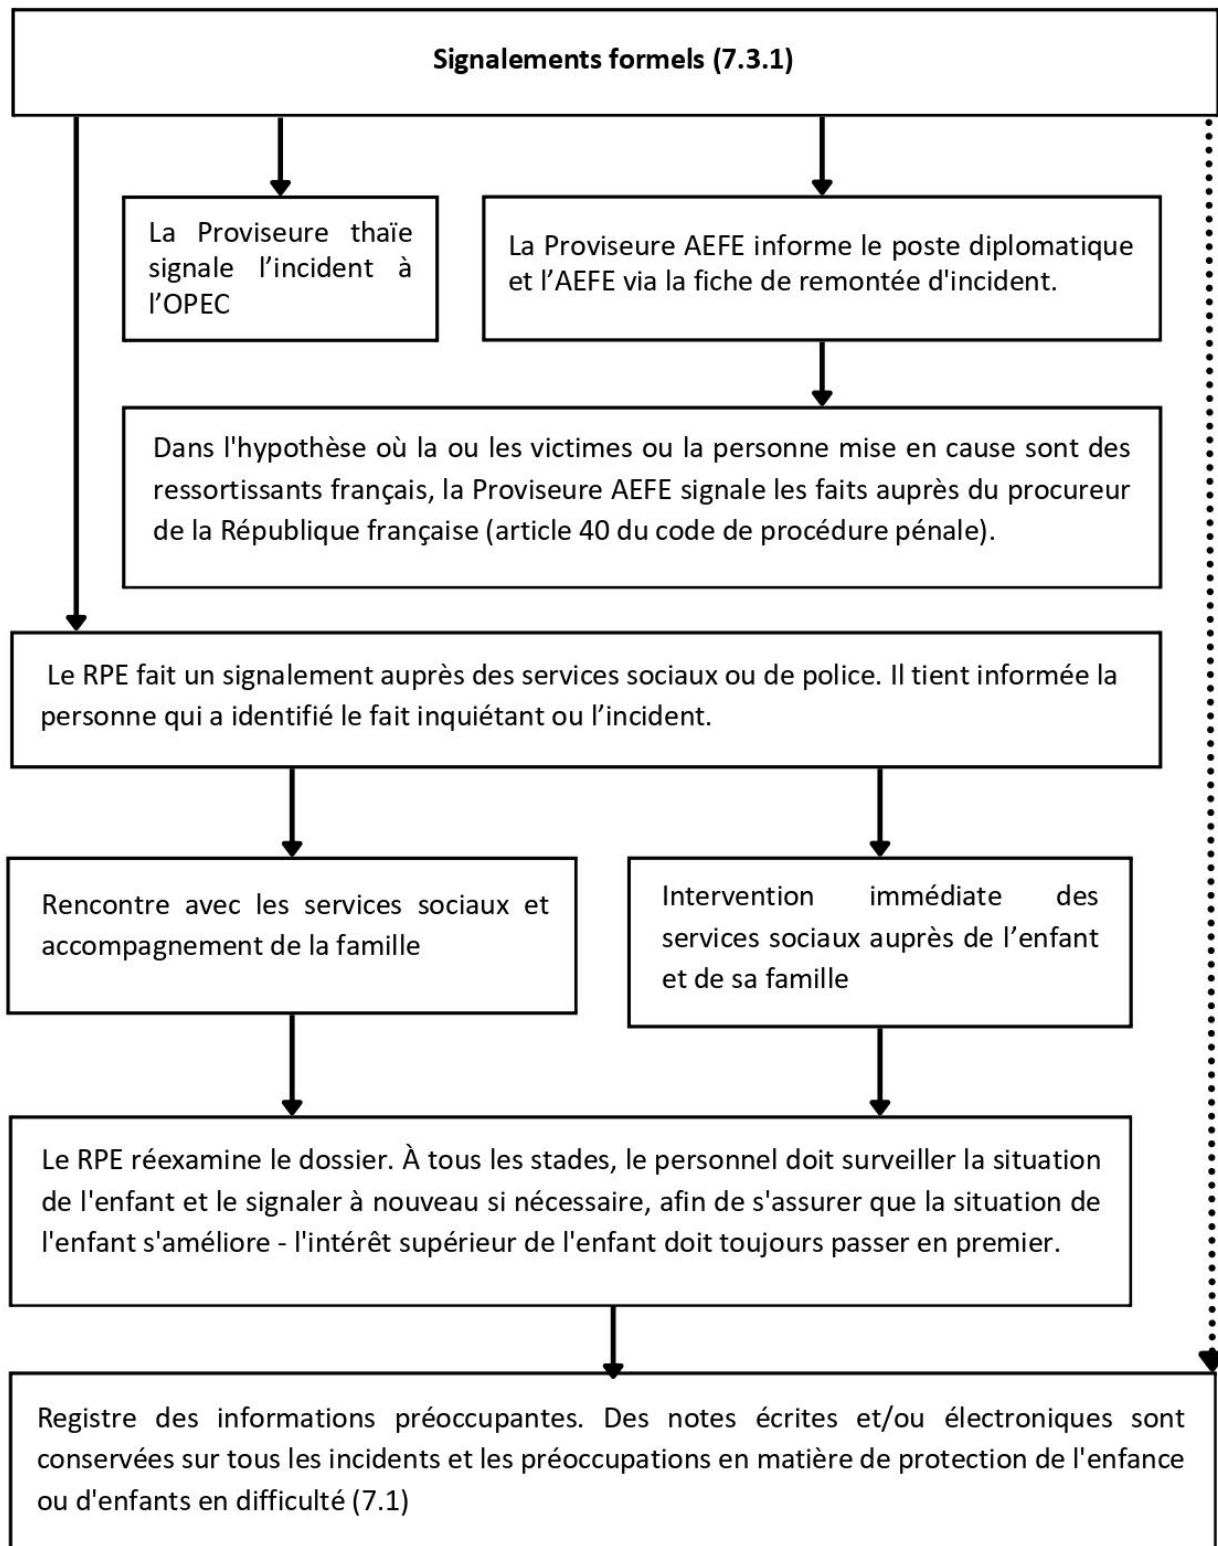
**Signalements formels (7.3.1)**

La Proviseure thaïe signale l'incident à l'OPEC

La Proviseure AEFE informe le poste diplomatique et l'AEFE via la fiche de remontée d'incident.

Dans l'hypothèse où la ou les victimes ou la personne mise en cause sont des ressortissants français, la Proviseure AEFE signale les faits auprès du procureur de la République française (article 40 du code de procédure pénale).

Le RPE fait un signalement auprès des services sociaux ou de police. Il tient informée la personne qui a identifié le fait inquiétant ou l'incident.

Rencontre avec les services sociaux et accompagnement de la famille

Intervention immédiate des services sociaux auprès de l'enfant et de sa famille

Le RPE réexamine le dossier. À tous les stades, le personnel doit surveiller la situation de l'enfant et le signaler à nouveau si nécessaire, afin de s'assurer que la situation de l'enfant s'améliore - l'intérêt supérieur de l'enfant doit toujours passer en premier.

Registre des informations préoccupantes. Des notes écrites et/ou électroniques sont conservées sur tous les incidents et les préoccupations en matière de protection de l'enfance ou d'enfants en difficulté (7.1)